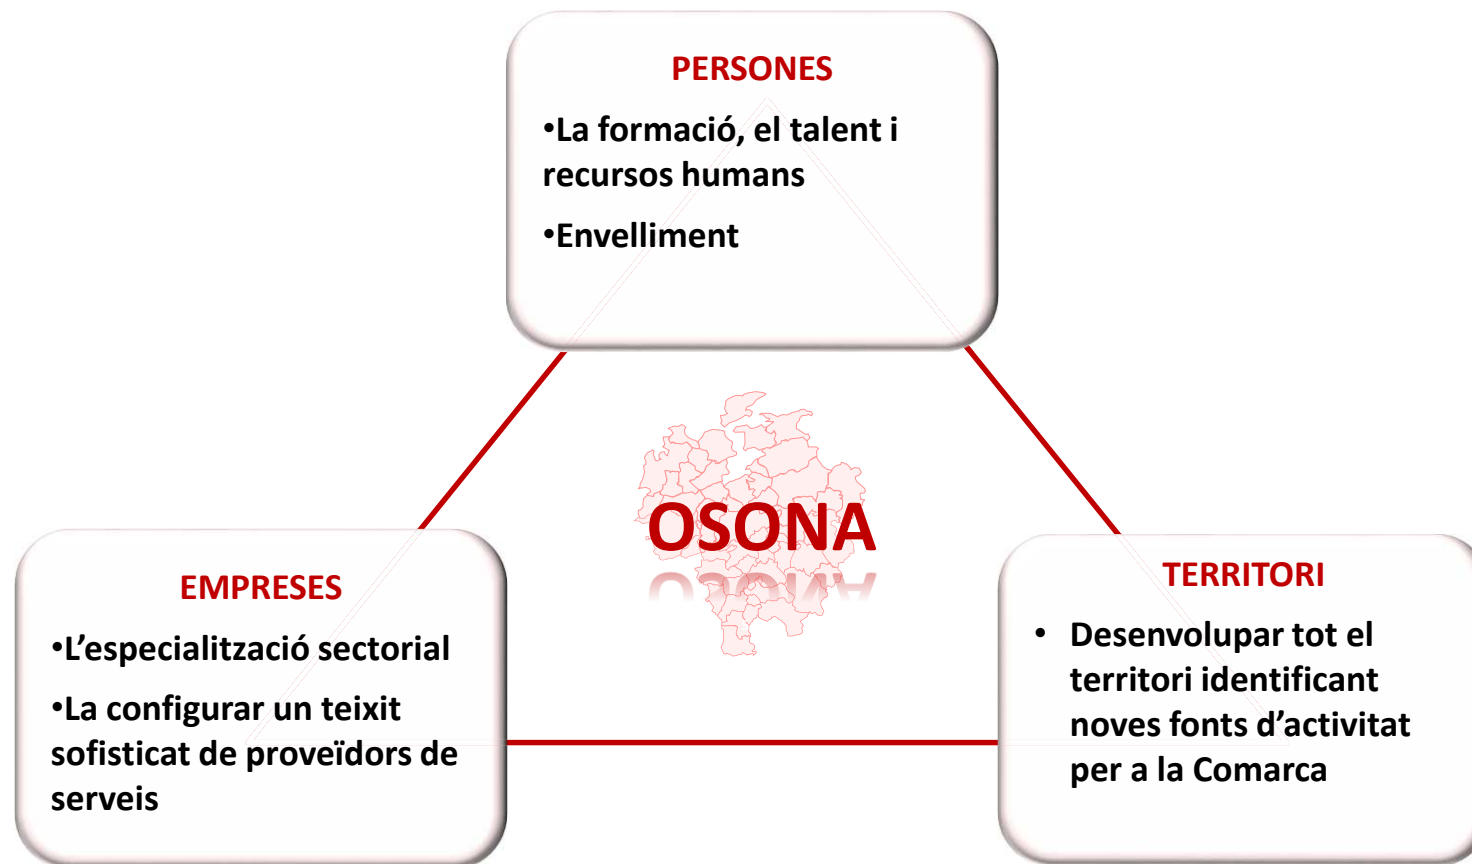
PERSONES

•La formació, el talent i recursos humans

•Envelliment

OSONA

EMPRESES

•L'especialització sectorial

•La configurar un teixit sofisticat de proveïdors de serveis

TERRITORI

• Desenvolupar tot el territori identificant noves fonts d'activitat per a la Comarca